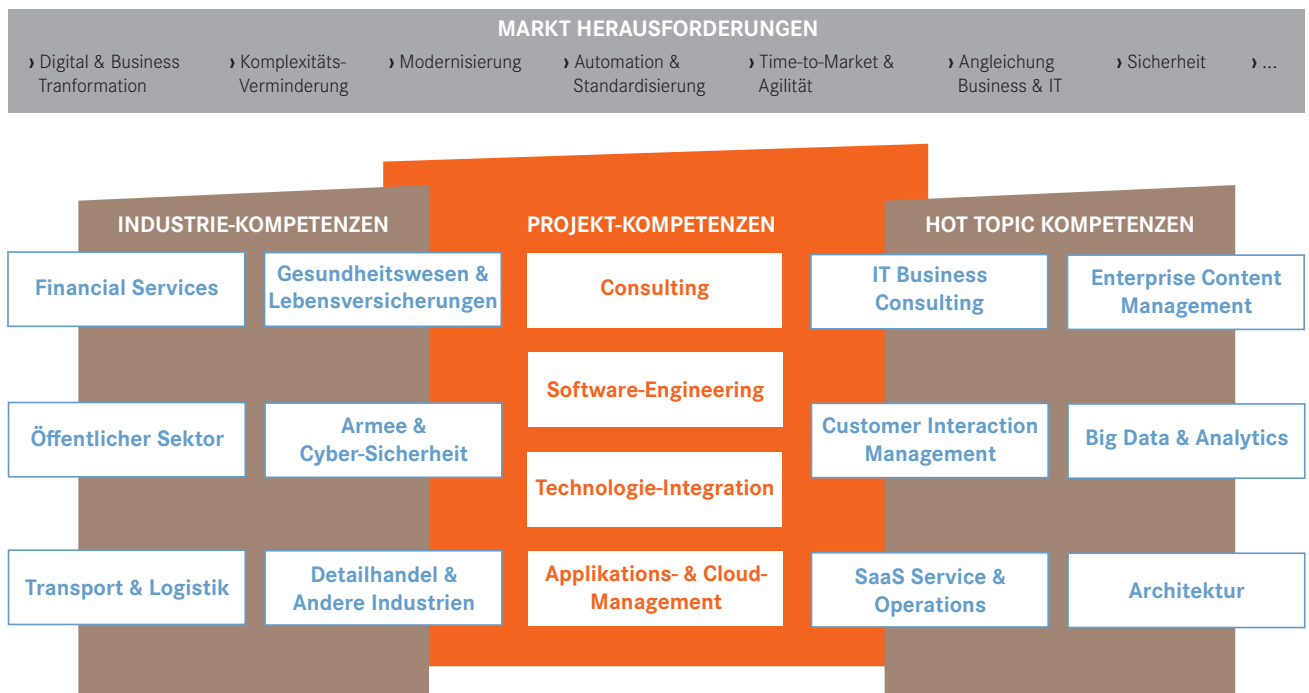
MARKT HERAUSFORDERUNGEN

› Digital & Business Tranformation
› Komplexitäts-Verminderung
› Modernisierung
› Automation & Standardisierung
› Time-to-Market & Agilität
› Angleichung Business & IT
› Sicherheit
› ...

INDUSTRIE-KOMPETENZEN

Financial Services

Gesundheitswesen & Lebensversicherungen

Öffentlicher Sektor

Armee & Cyber-Sicherheit

Transport & Logistik

Detailhandel & Andere Industrien

PROJEKT-KOMPETENZEN

Consulting

Software-Engineering

Technologie-Integration

Applikations- & Cloud-Management

HOT TOPIC KOMPETENZEN

IT Business Consulting

Enterprise Content Management

Customer Interaction Management

Big Data & Analytics

SaaS Service & Operations

Architektur